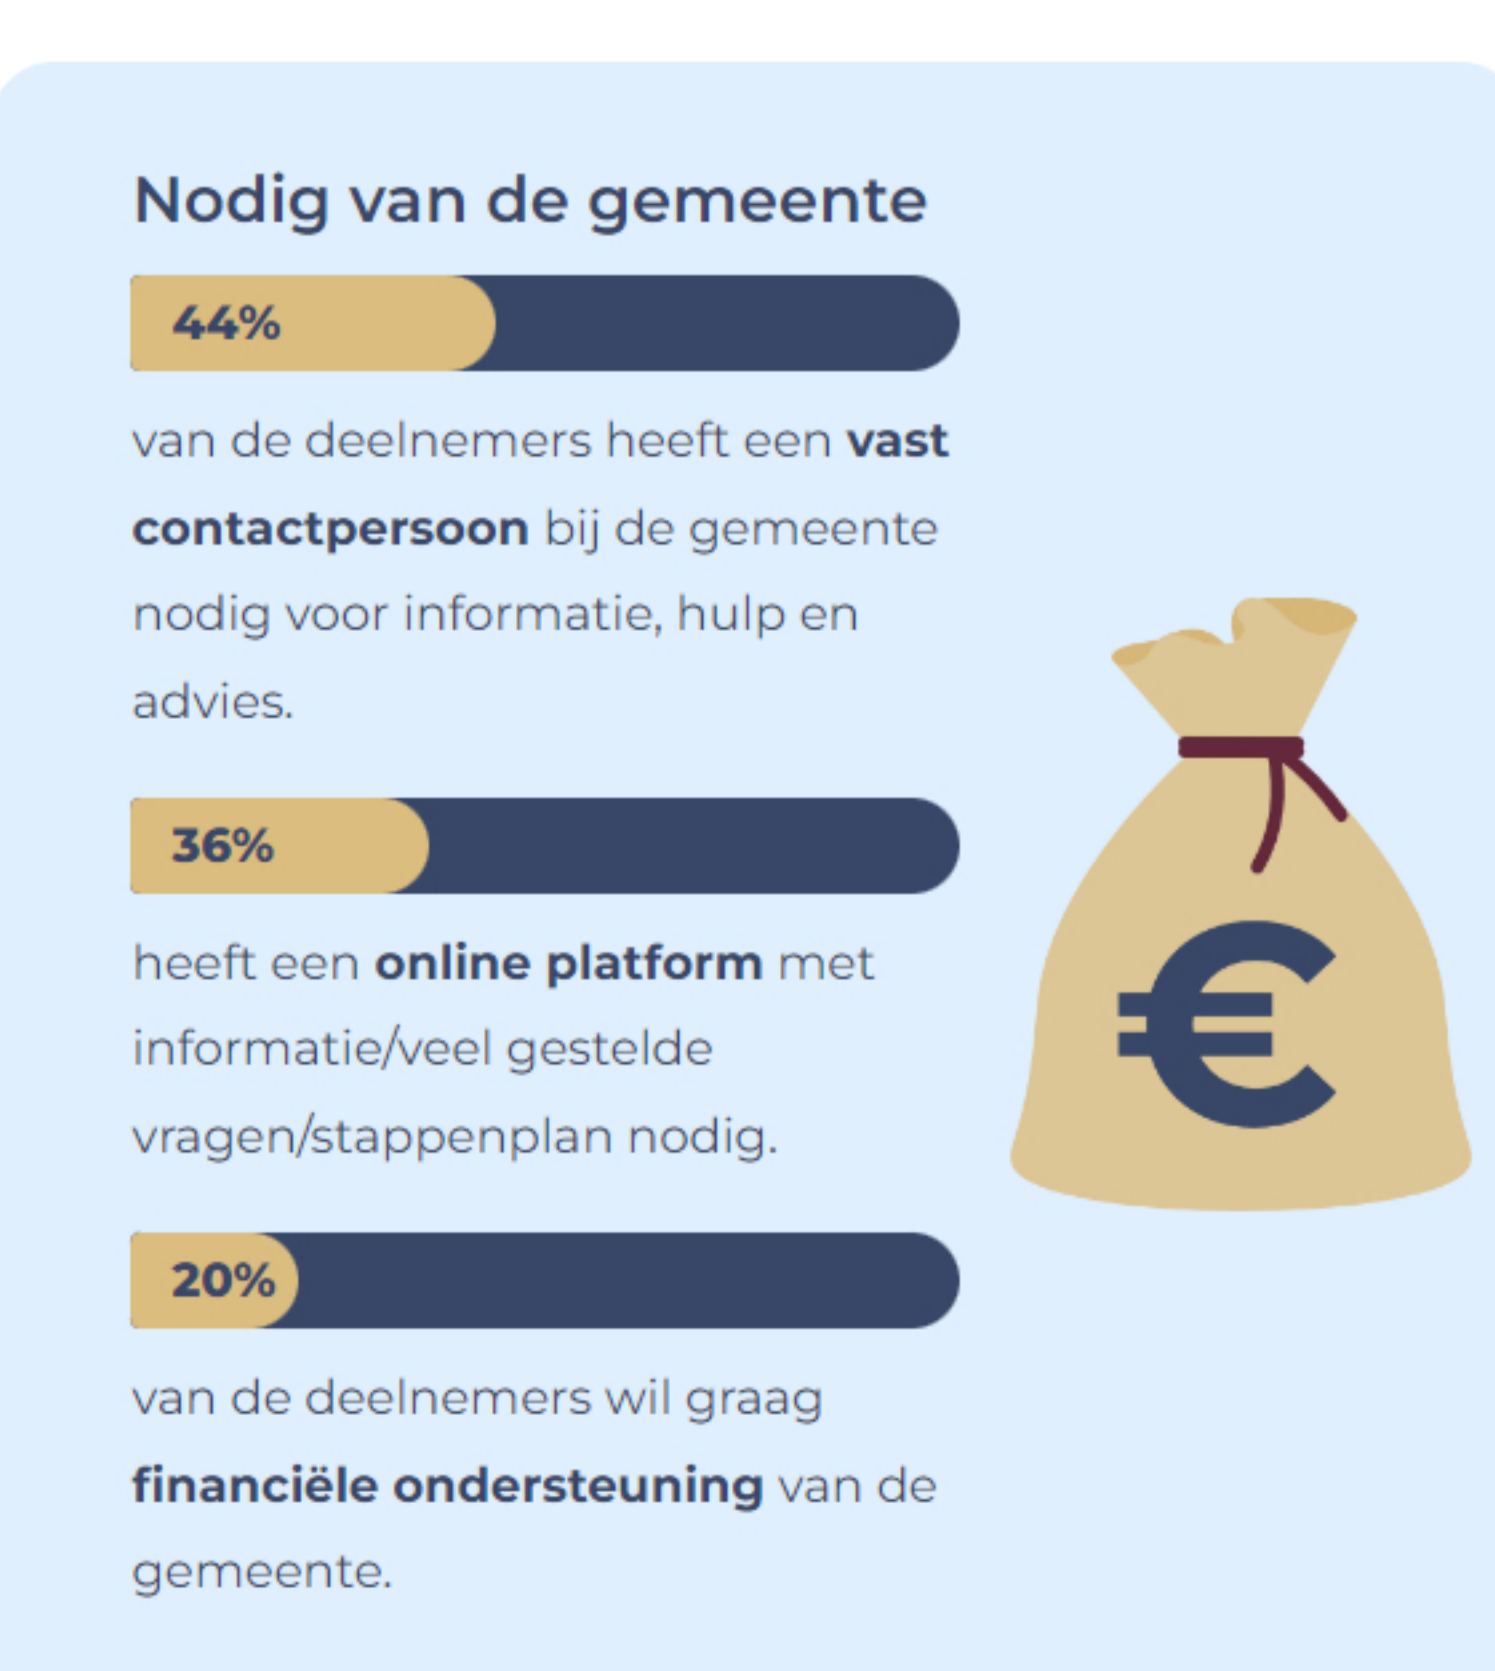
Nodig van de gemeente

44%

van de deelnemers heeft een vast contactpersoon bij de gemeente nodig voor informatie, hulp en advies.

36%

heeft een online platform met informatie/veel gestelde vragen/stappenplan nodig.

20%

van de deelnemers wil graag financiële ondersteuning van de gemeente.

€